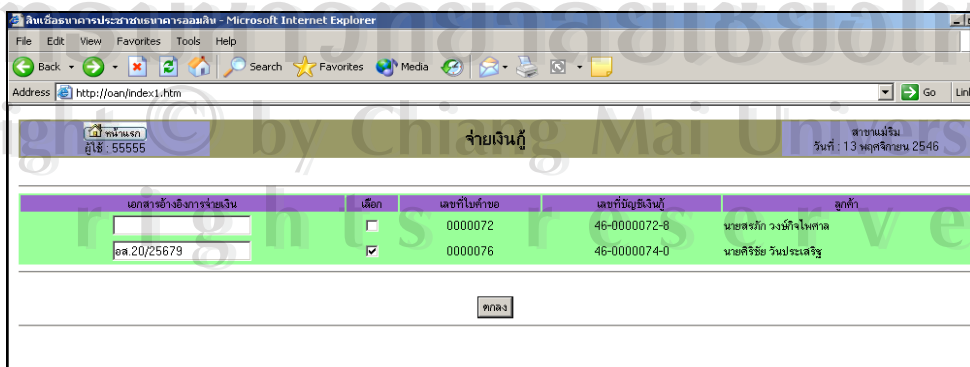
สินเชื่อธนาคารประชาชนธนาคารออมสิน - Microsoft Internet Explorer

File Edit View Favorites Tools Help

Back Search Favorites Media

Address http://oan/index1.htm Go Links

ลิขสิทธิ์มหาวิทยาลัยเชียงใหม่
Copyright © by Chiang Mai University
All rights reserved

หน้าแรก
ผู้ใช้ : 55555

จ่ายเงินกู้

สาขาแม่ริม
วันที่ : 13 พฤศจิกายน 2546

| เอกสารอ้างอิงการจ่ายเงิน | เลือก | เลขที่ใบคำขอ | เลขที่บัญชีเงินกู้ | ลูกค้า |
|---|---|---|---|---|
| | ☐ | 0000072 | 46-0000072-8 | นายสรภัค วงษ์กิจไพศาล |
| อล.20/25679 | ☑ | 0000076 | 46-0000074-0 | นายศิริชัย วันประเสริฐ |

ตกลง